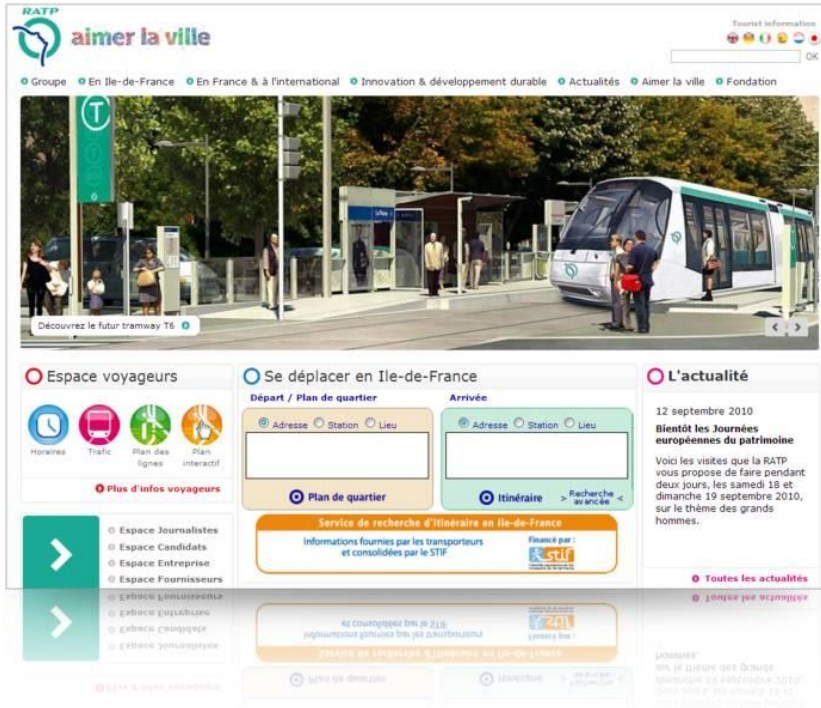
RATP
aimer la ville

Tourist information

OK

Groupe   En Ile-de-France   En France & à l'international   Innovation & développement durable   Actualités   Aimer la ville   Fondation

T

Découvrez le futur tramway T6

Espace voyageurs

Horaires   Trafic   Plan des lignes   Plan interactif

Plus d'infos voyageurs

Espace Journalistes
Espace Candidats
Espace Entreprise
Espace Fournisseurs

Se déplacer en Ile-de-France

Départ / Plan de quartier
Adresse   Station   Lieu
Plan de quartier

Arrivée
Adresse   Station   Lieu
Itinéraire   > Recherche avancée <

Service de recherche d'itinéraire en Ile-de-France
Informations fournies par les transporteurs et consolidées par le STIF
Financé par :
stif

L'actualité

12 septembre 2010

Bientôt les Journées européennes du patrimoine

Voici les visites que la RATP vous propose de faire pendant deux jours, les samedi 18 et dimanche 19 septembre 2010, sur le thème des grands hommes.

Toutes les actualités